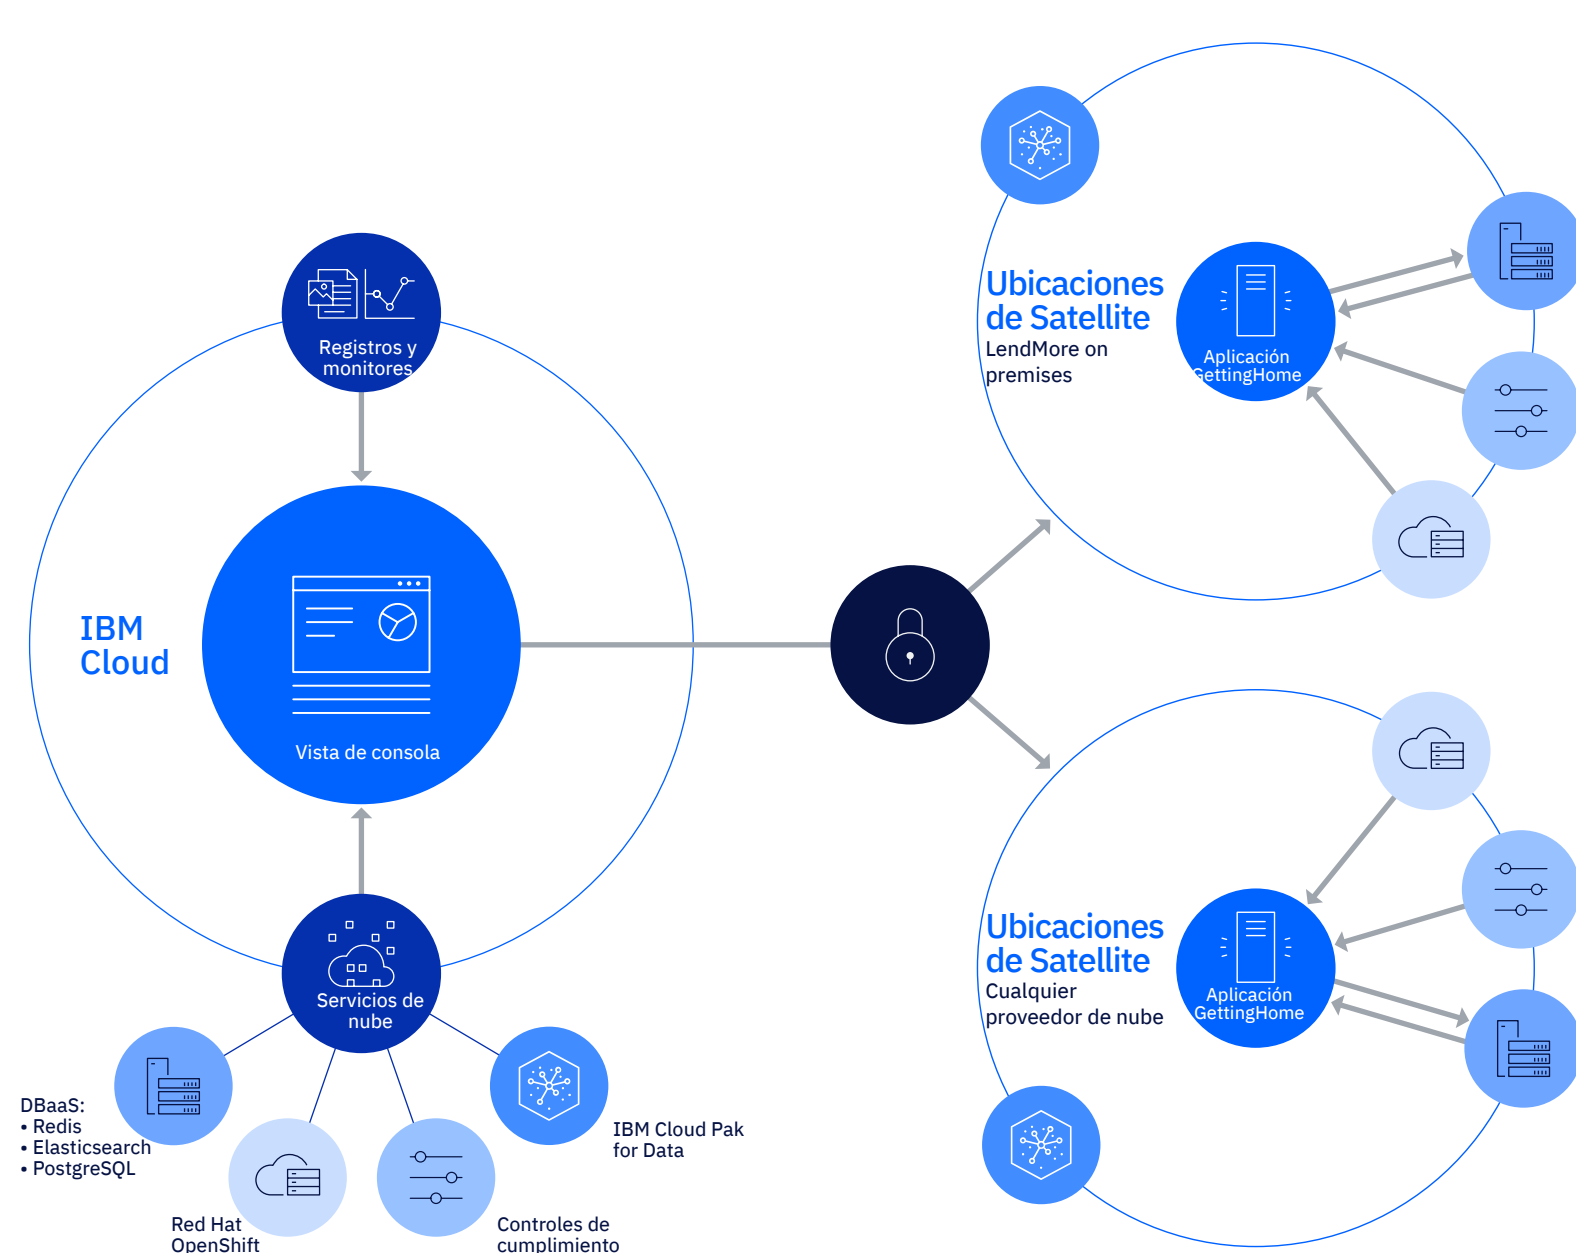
Registros y monitores

IBM Cloud

Vista de consola

Servicios de nube

DBaaS:
• Redis
• Elasticsearch
• PostgreSQL

Red Hat OpenShift

Controles de cumplimiento

IBM Cloud Pak for Data

Ubicaciones de Satellite
LendMore on premises

Aplicación GettingHome

Ubicaciones de Satellite
Cualquier proveedor de nube

Aplicación GettingHome